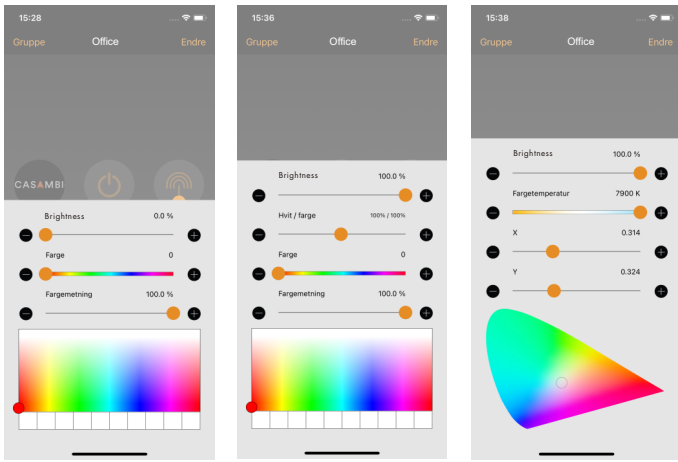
15:28

Gruppe Office Endre

CASAMBI

Brightness 0.0 %

Farge 0

Fargemetning 100.0 %

15:36

Gruppe Office Endre

Brightness 100.0 %

Hvit / farge 100% / 100%

Farge 0

Fargemetning 100.0 %

15:38

Gruppe Office Endre

Brightness 100.0 %

Fargetemperatur 7900 K

X 0.314

Y 0.324